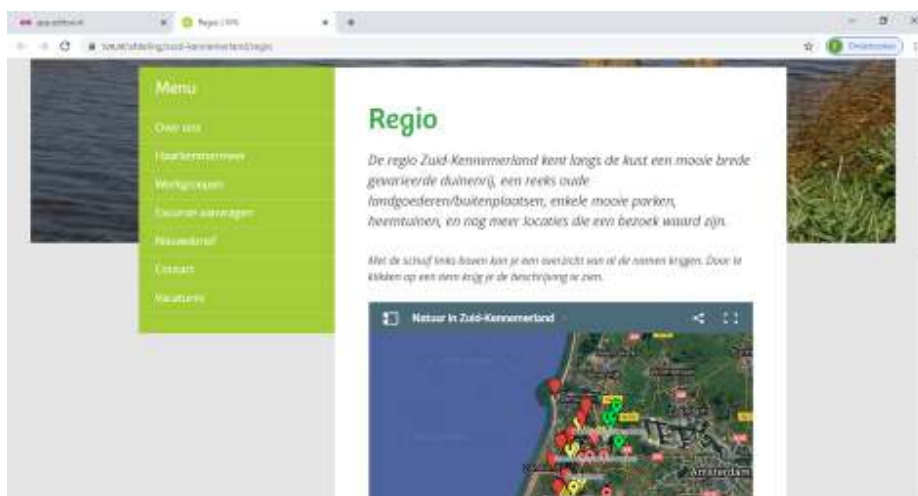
Menu

Over ons

Haarlemmermeer

Werkgroepen

Excursie aanvragen

Nieuwsbrief

Contact

Vacatures

Regio

De regio Zuid-Kennemerland kent langs de kust een mooie brede gevarieerde duinenrij, een reeks oude landgoederen/buitenplaatsen, enkele mooie parken, heemtuinen, en nog meer locaties die een bezoek waard zijn.

Met de schuif links boven kan je een overzicht van al de namen krijgen. Door te klikken op een item krijg je de beschrijving te zien.

Natuur in Zuid-Kennemerland

Amsterdam